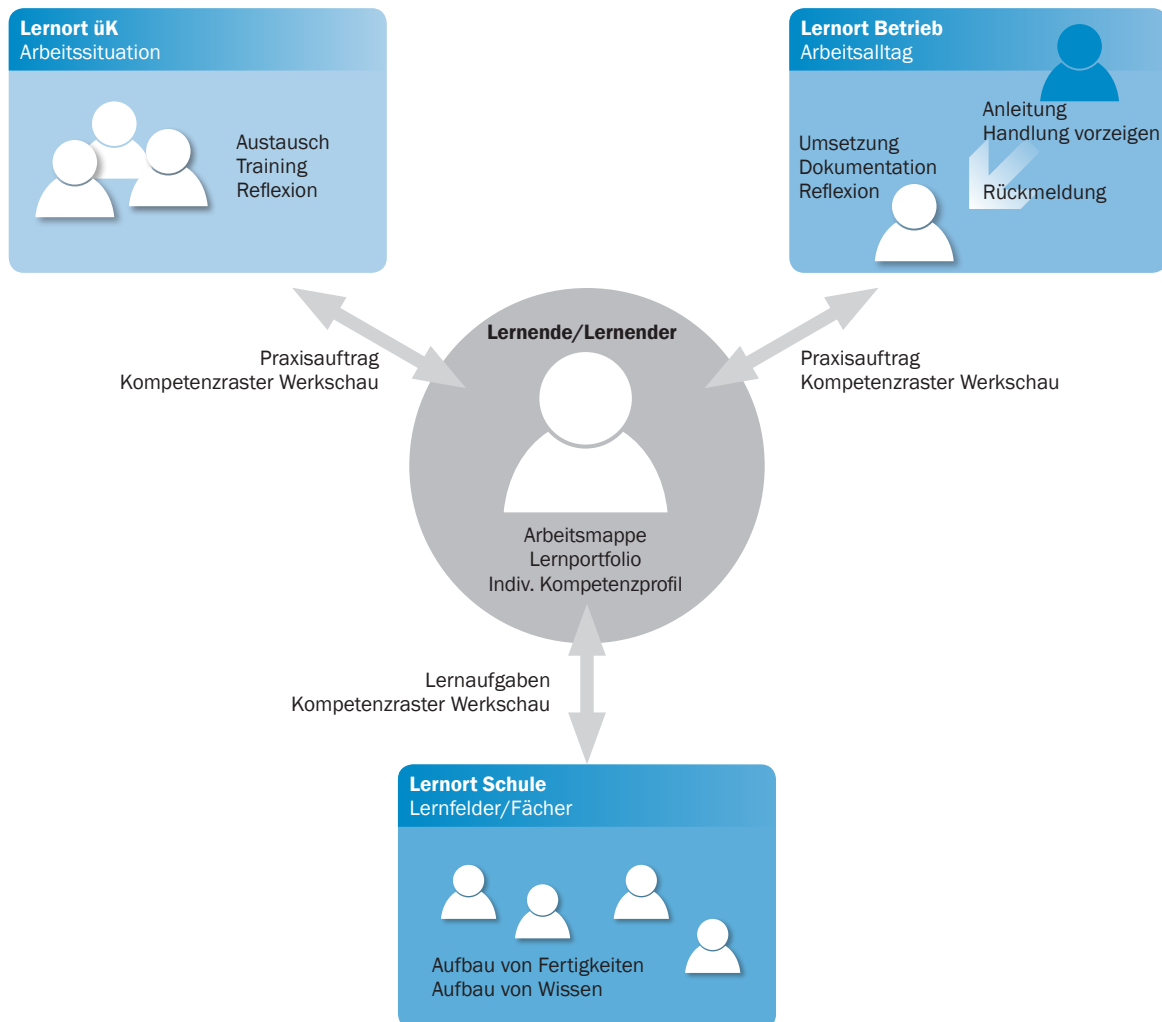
Lernort üK
Arbeitssituation

Austausch
Training
Reflexion

Lernort Betrieb
Arbeitsalltag

Anleitung
Handlung vorzeigen

Umsetzung
Dokumentation
Reflexion

Rückmeldung

Praxisauftrag
Kompetenzraster Werkschau

Lernende/Lernender

Praxisauftrag
Kompetenzraster Werkschau

Arbeitsmappe
Lernportfolio
Indiv. Kompetenzprofil

Lernaufgaben
Kompetenzraster Werkschau

Lernort Schule
Lernfelder/Fächer

Aufbau von Fertigkeiten
Aufbau von Wissen